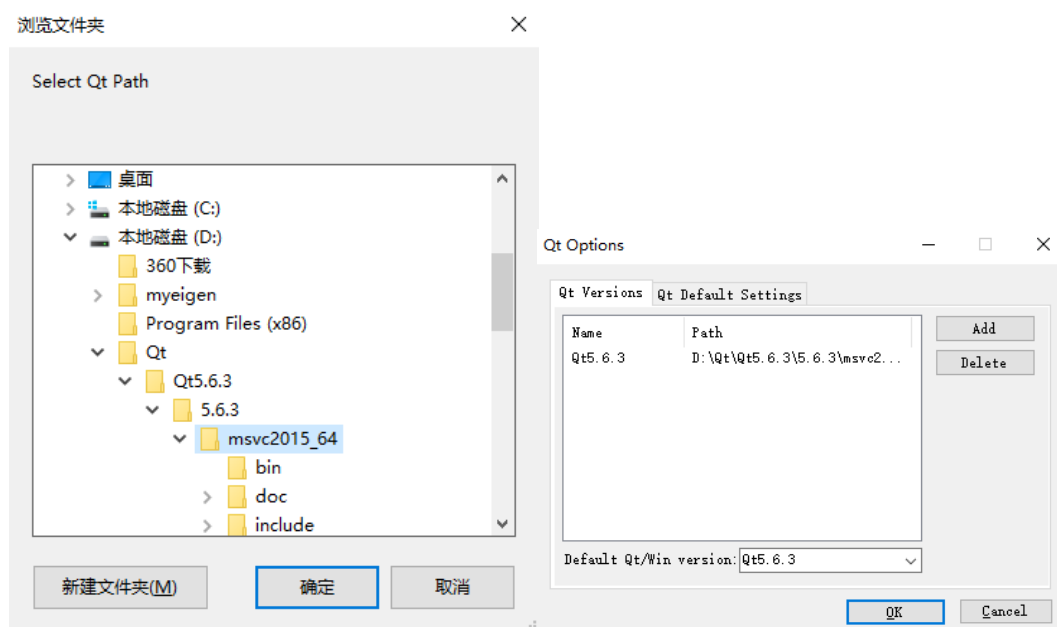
浏览文件夹

Select Qt Path

桌面
本地磁盘 (C:)
本地磁盘 (D:)
360下载
myeigen
Program Files (x86)
Qt
Qt5.6.3
5.6.3
msvc2015_64
bin
doc
include

新建文件夹(M)
确定
取消

Qt Options

Qt Versions
Qt Default Settings

| Name | Path |
|---|---|
| Qt5.6.3 | D:\Qt\Qt5.6.3\5.6.3\msvc2... |

Add
Delete

Default Qt/Win version: Qt5.6.3

OK
Cancel